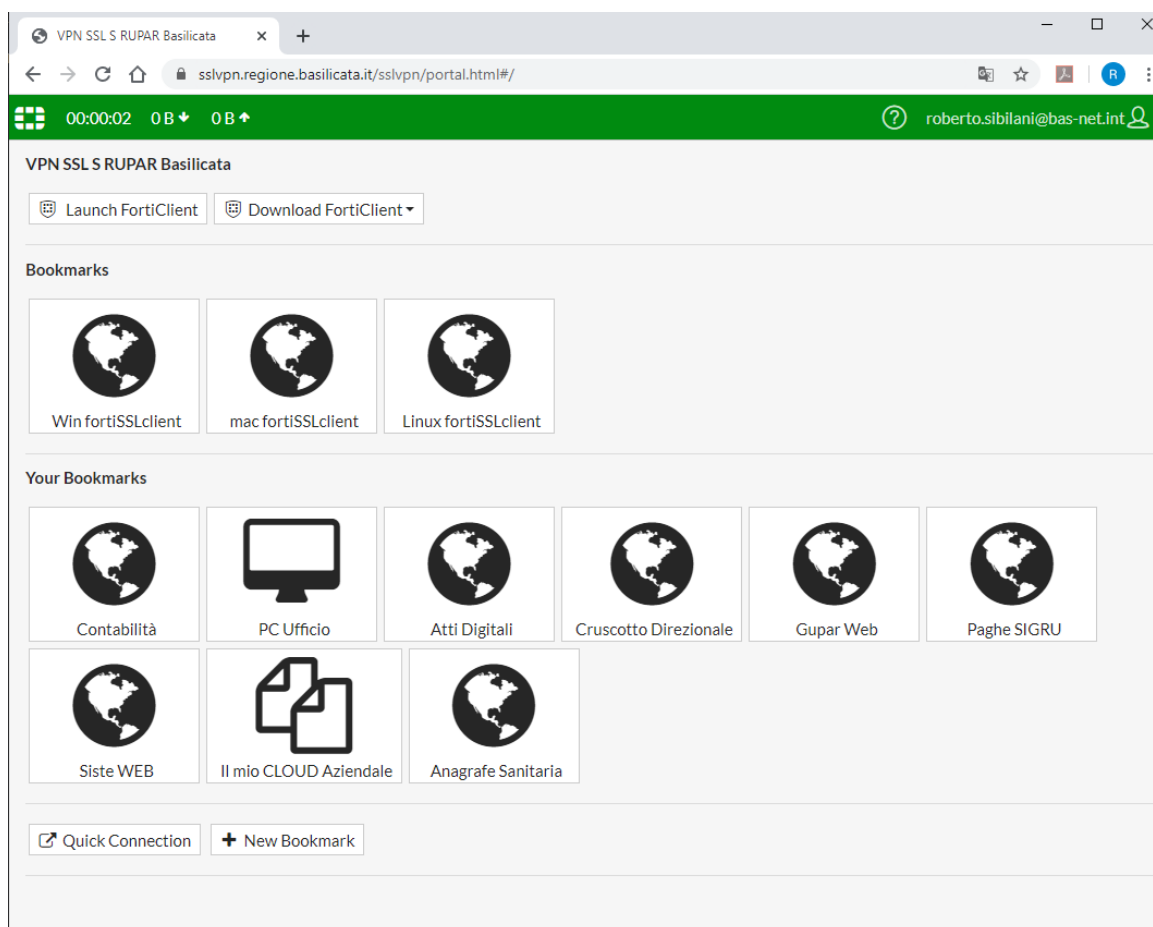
VPN SSL S RUPAR Basilicata ×
+

sslvpn.regione.basilicata.it/sslvpn/portal.html#/

R

00:00:02 0 B 0 B

roberto.sibilani@bas-net.int

VPN SSL S RUPAR Basilicata

Launch FortiClient

Download FortiClient

Bookmarks

Win fortiSSLclient

mac fortiSSLclient

Linux fortiSSLclient

Your Bookmarks

Contabilità

PC Ufficio

Atti Digitali

Cruscotto Direzionale

Gupar Web

Paghe SIGRU

Siste WEB

Il mio CLOUD Aziendale

Anagrafe Sanitaria

Quick Connection

New Bookmark